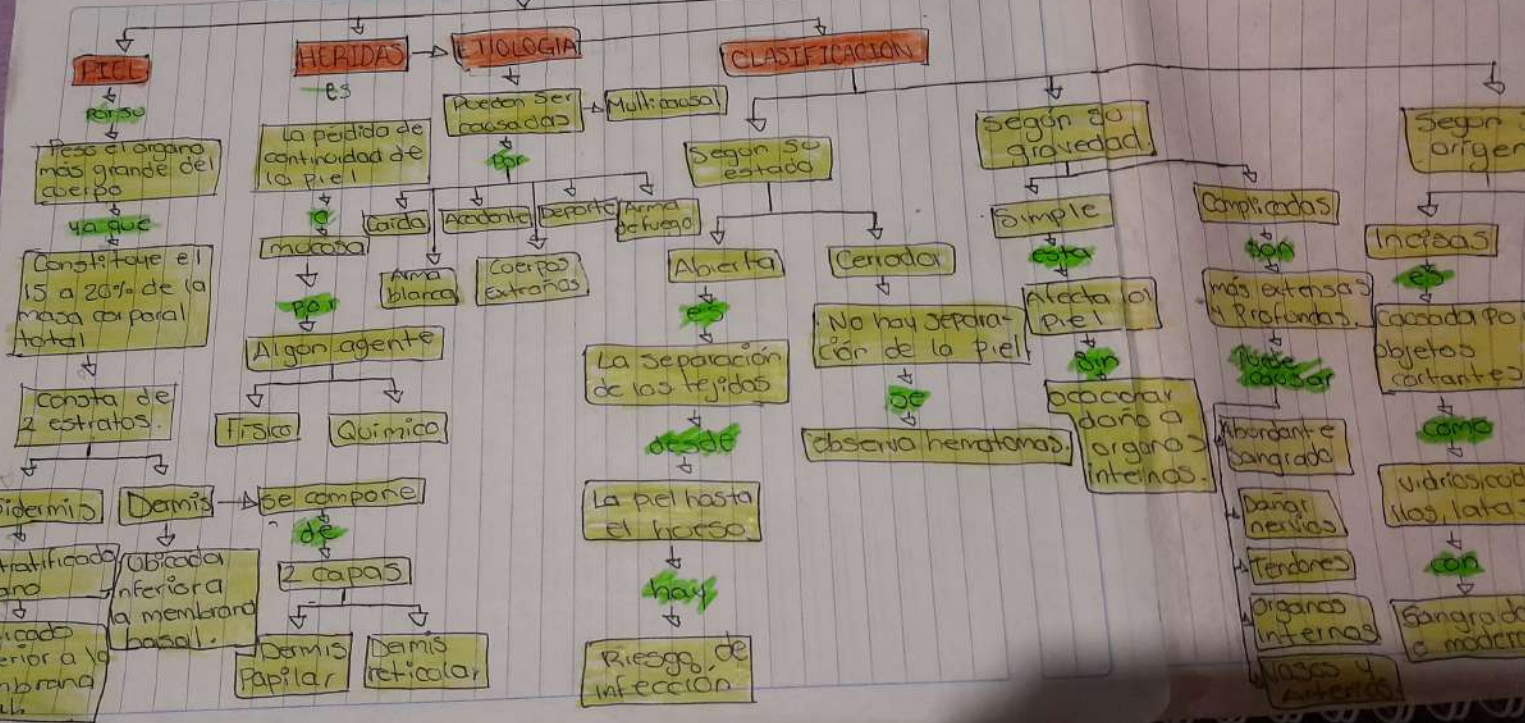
PIEL
por su
Peso el organo más grande del cuerpo
ya que
Constituye el 15 a 20% de la masa corporal total
Consta de 2 estratos.
pidermis
tratificado
ano
icado
erior a la
nbrana
al.
Dermis
Ubicada inferior a la membrana basal.
se compone
de
2 capas
Dermis Papilar
Dermis reticular

HERIDAS
es
La perdida de continuidad de la piel
o
mucosa
por
Algun agente
Físico
Químico

ETIOLOGIA
Pueden ser causadas
Multicausal
Por
Caida
Accidente
Deporte
Arma de fuego
Arma blanca
Cuerpos extraños

CLASIFICACION
Segun su estado
Abierta
es
La separación de los tejidos
desde
La piel hasta el hueso
hay
Riesgo de infección
Cerrada
No hay separación de la piel
se
observa hematomas.

Segun su gravedad
Simple
esta
Afecta la piel
Sin
ocacionar daño a organos internos.
Complicadas
son
más extensas y Profundas.
Puede causar
Abundante sangrado
Dañar nervios
Tendones
Organos internos
Vasos y arterias

Segun origen
Incisas
es
Causada por objetos cortantes
como
vidrios, cuchillos, lata
con
Sangrado
moderado